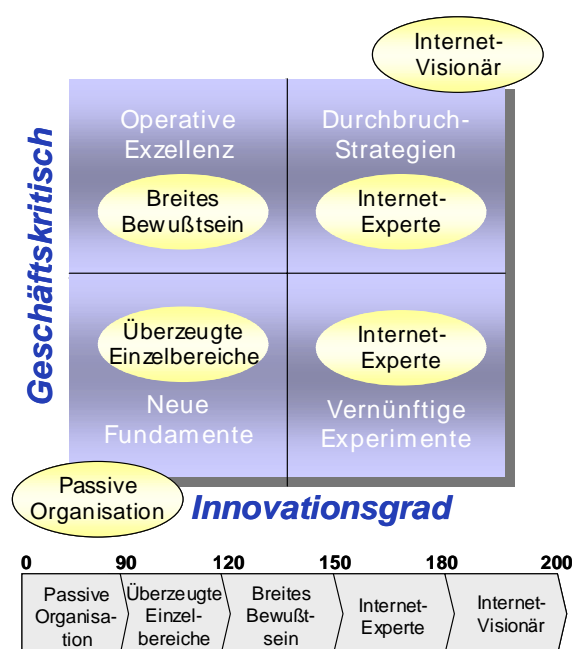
Internet-Visionär

Geschäftskritisch

Operative Exzellenz

Breites Bewußtsein

Durchbruch-Strategien

Internet-Experte

Überzeugte Einzelbereiche

Neue Fundamente

Internet-Experte

Vernünftige Experimente

Passive Organisation

Innovationsgrad

0 90 120 150 180 200

Passive Organisation

Überzeugte Einzelbereiche

Breites Bewußtsein

Internet-Experte

Internet-Visionär